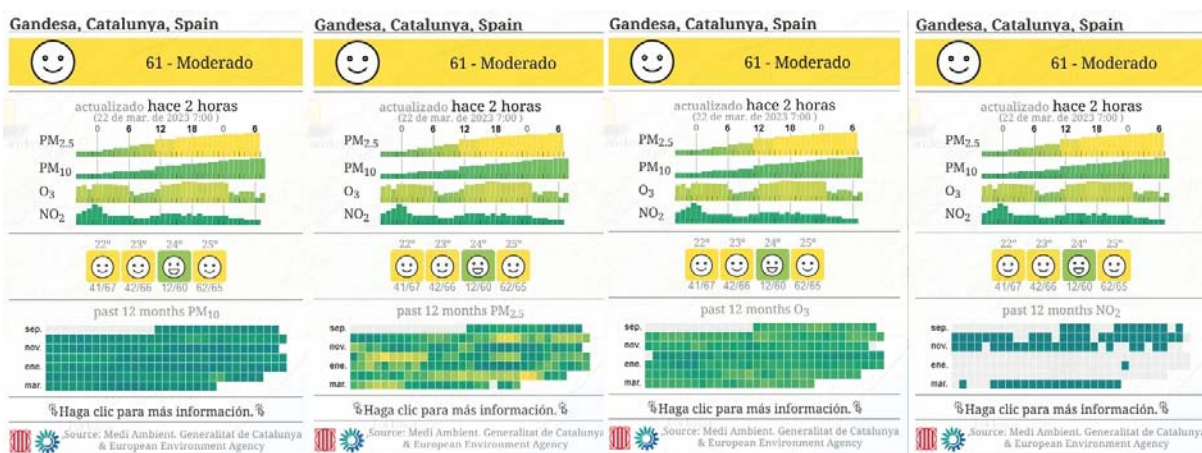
Gandesa, Catalunya, Spain

61 - Moderado

actualizado hace 2 horas
(22 de mar. de 2023 7:00)

0 6 12 18 0 6

$PM_{2.5}$
$PM_{10}$
$O_3$
$NO_2$

22º 23º 24º 25º
41/67 42/66 12/60 62/65

past 12 months $PM_{10}$

sep.
nov.
ene.
mar.

Haga clic para más información.

Source: Medi Ambient. Generalitat de Catalunya & European Environment Agency

Gandesa, Catalunya, Spain

61 - Moderado

actualizado hace 2 horas
(22 de mar. de 2023 7:00)

0 6 12 18 0 6

$PM_{2.5}$
$PM_{10}$
$O_3$
$NO_2$

22º 23º 24º 25º
41/67 42/66 12/60 62/65

past 12 months $PM_{2.5}$

sep.
nov.
ene.
mar.

Haga clic para más información.

Source: Medi Ambient. Generalitat de Catalunya & European Environment Agency

Gandesa, Catalunya, Spain

61 - Moderado

actualizado hace 2 horas
(22 de mar. de 2023 7:00)

0 6 12 18 0 6

$PM_{2.5}$
$PM_{10}$
$O_3$
$NO_2$

22º 23º 24º 25º
41/67 42/66 12/60 62/65

past 12 months $O_3$

sep.
nov.
ene.
mar.

Haga clic para más información.

Source: Medi Ambient. Generalitat de Catalunya & European Environment Agency

Gandesa, Catalunya, Spain

61 - Moderado

actualizado hace 2 horas
(22 de mar. de 2023 7:00)

0 6 12 18 0 6

$PM_{2.5}$
$PM_{10}$
$O_3$
$NO_2$

22º 23º 24º 25º
41/67 42/66 12/60 62/65

past 12 months $NO_2$

sep.
nov.
ene.
mar.

Haga clic para más información.

Source: Medi Ambient. Generalitat de Catalunya & European Environment Agency